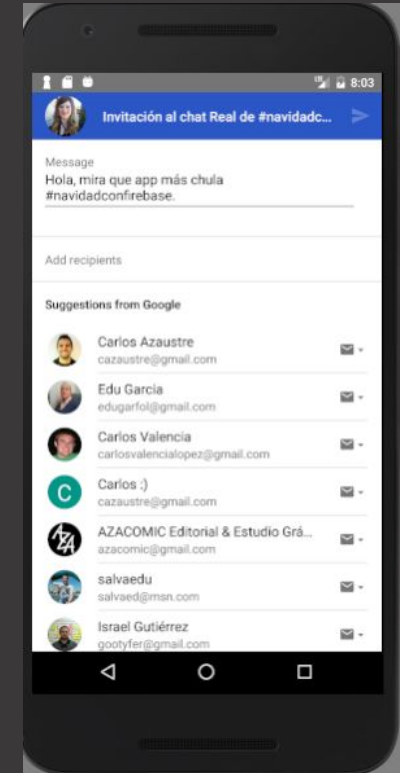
8:03

Invitación al chat Real de #navidadc...

Message
Hola, mira que app más chula #navidadconfirebase.

Add recipients

Suggestions from Google

C

Carlos Azaustre
cazaustre@gmail.com

Edu Garcia
edugarfol@gmail.com

Carlos Valencia
carlosvalencialopez@gmail.com

Carlos :)
cazaustre@gmail.com

AZACOMIC Editorial & Estudio Grá...
azacomic@gmail.com

salvaedu
salvaed@msn.com

Israel Gutiérrez
gootyfer@gmail.com